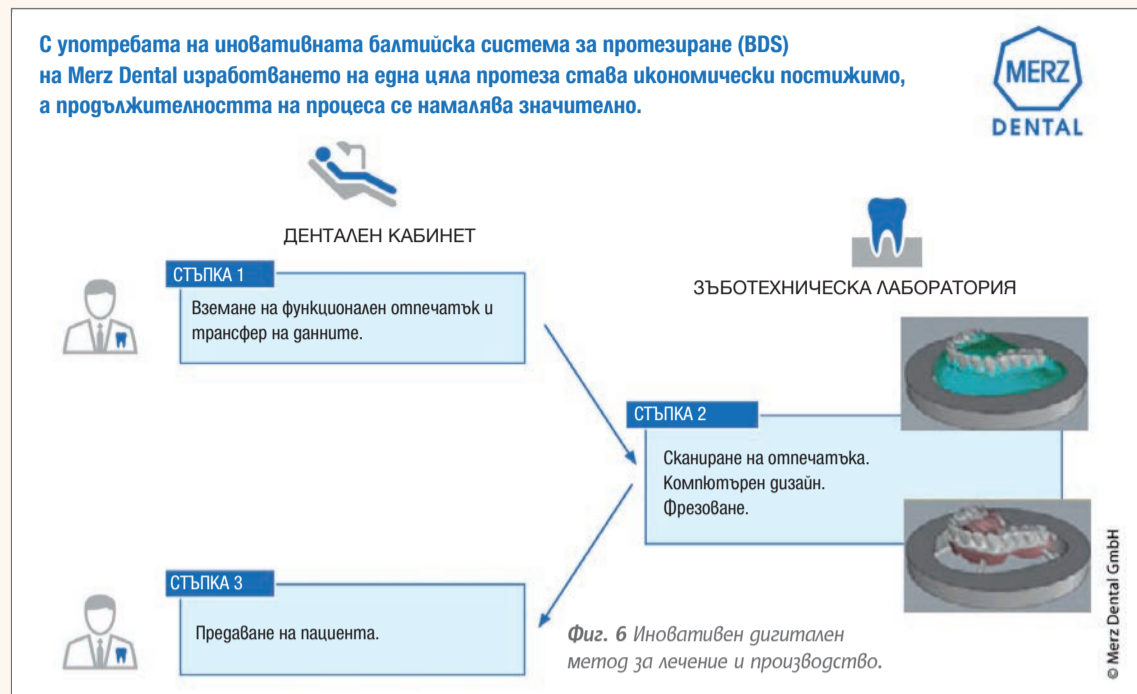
С употребата на иновативната балтийска система за протезиране (BDS) на Merz Dental изработването на една цяла протеза става икономически постижимо, а продължителността на процеса се намалява значително.

MERZ DENTAL

ДЕНТАЛЕН КАБИНЕТ

СТЪПКА 1

Вземане на функционален отпечатък и трансфер на данните.

ЗЪБОТЕХНИЧЕСКА ЛАБОРАТОРИЯ

СТЪПКА 2

Сканиране на отпечатъка.
Компютърен дизайн.
Фрезоване.

СТЪПКА 3

Предаване на пациента.

Фиг. 6 Иновативен дигитален метод за лечение и производство.

© Merz Dental GmbH